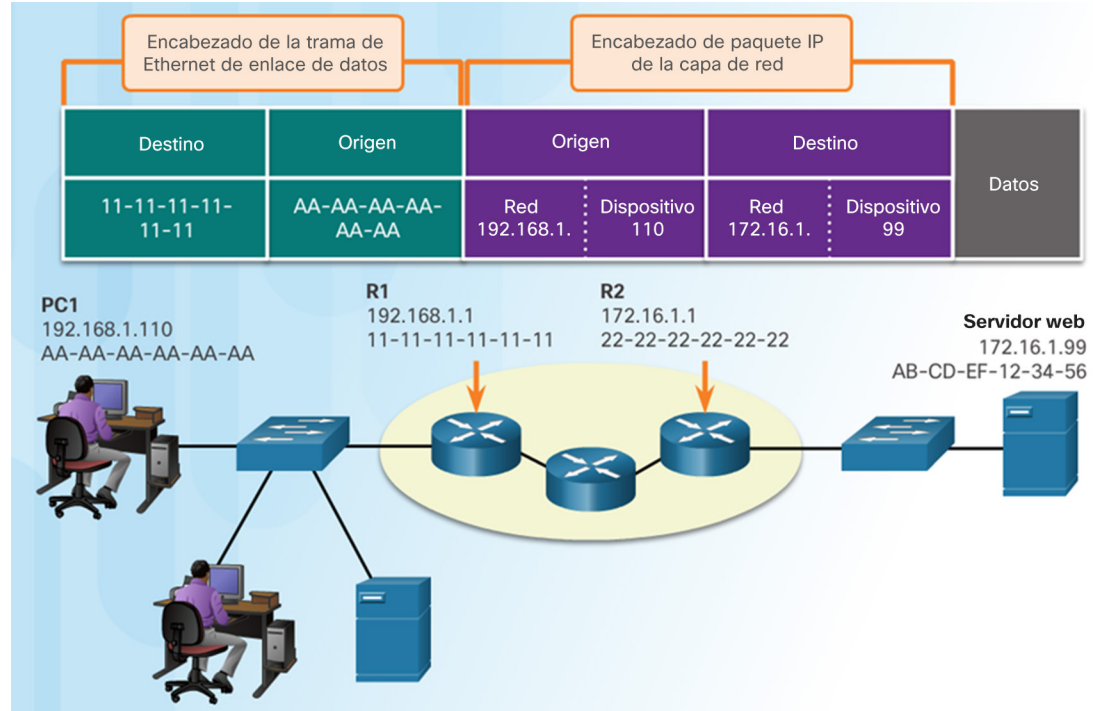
Encabezado de la trama de Ethernet de enlace de datos

Encabezado de paquete IP de la capa de red

| Destino | Origen | Origen | | Destino | | Datos |
|---|---|---|---|---|---|---|
| 11-11-11-11-11-11 | AA-AA-AA-AA-AA-AA | Red 192.168.1. | Dispositivo 110 | Red 172.16.1. | Dispositivo 99 | |

PC1
192.168.1.110
AA-AA-AA-AA-AA-AA

R1
192.168.1.1
11-11-11-11-11-11

R2
172.16.1.1
22-22-22-22-22-22

Servidor web
172.16.1.99
AB-CD-EF-12-34-56